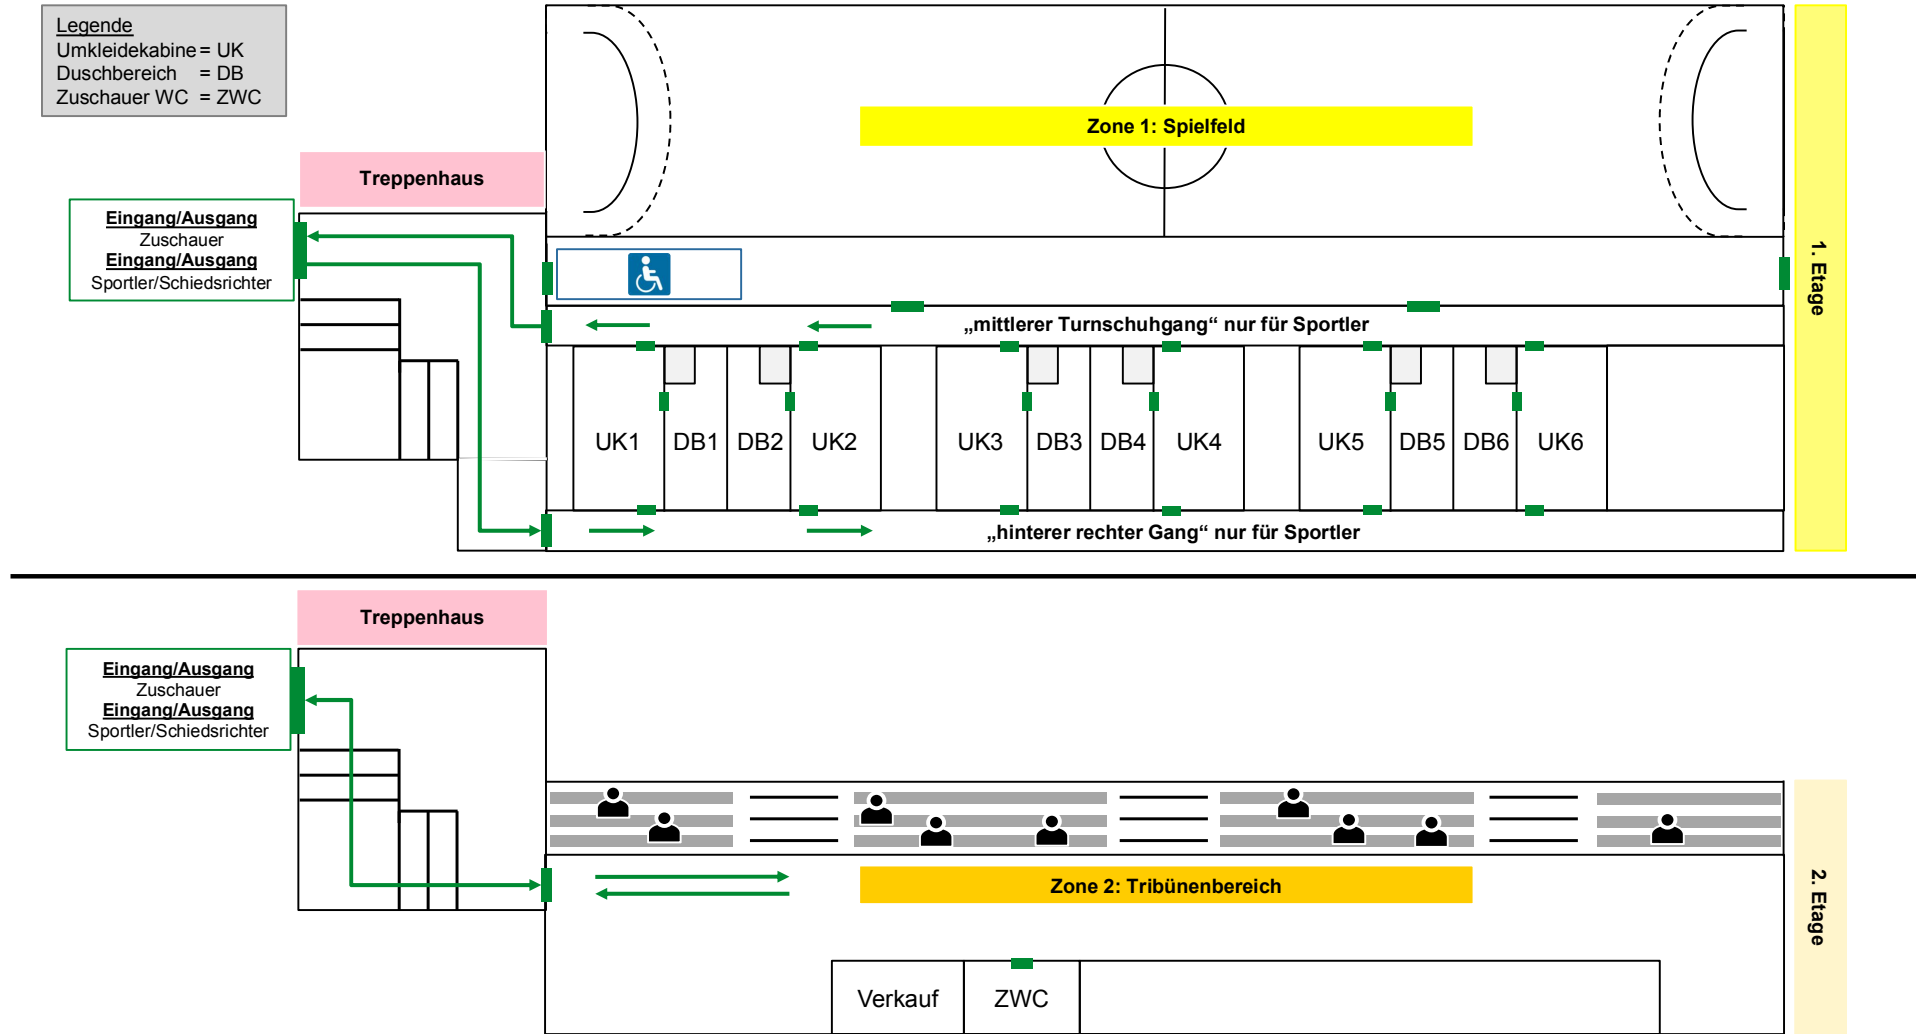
Legende
Umkleidekabine = UK
Duschbereich = DB
Zuschauer WC = ZWC

Zone 1: Spielfeld

Treppenhaus

Eingang/Ausgang
Zuschauer
Eingang/Ausgang
Sportler/Schiedsrichter

1. Etage

„mittlerer Turnschuhgang“ nur für Sportler

UK1 DB1 DB2 UK2 UK3 DB3 DB4 UK4 UK5 DB5 DB6 UK6

„hinterer rechter Gang“ nur für Sportler

Treppenhaus

Eingang/Ausgang
Zuschauer
Eingang/Ausgang
Sportler/Schiedsrichter

Zone 2: Tribünenbereich

2. Etage

Verkauf ZWC